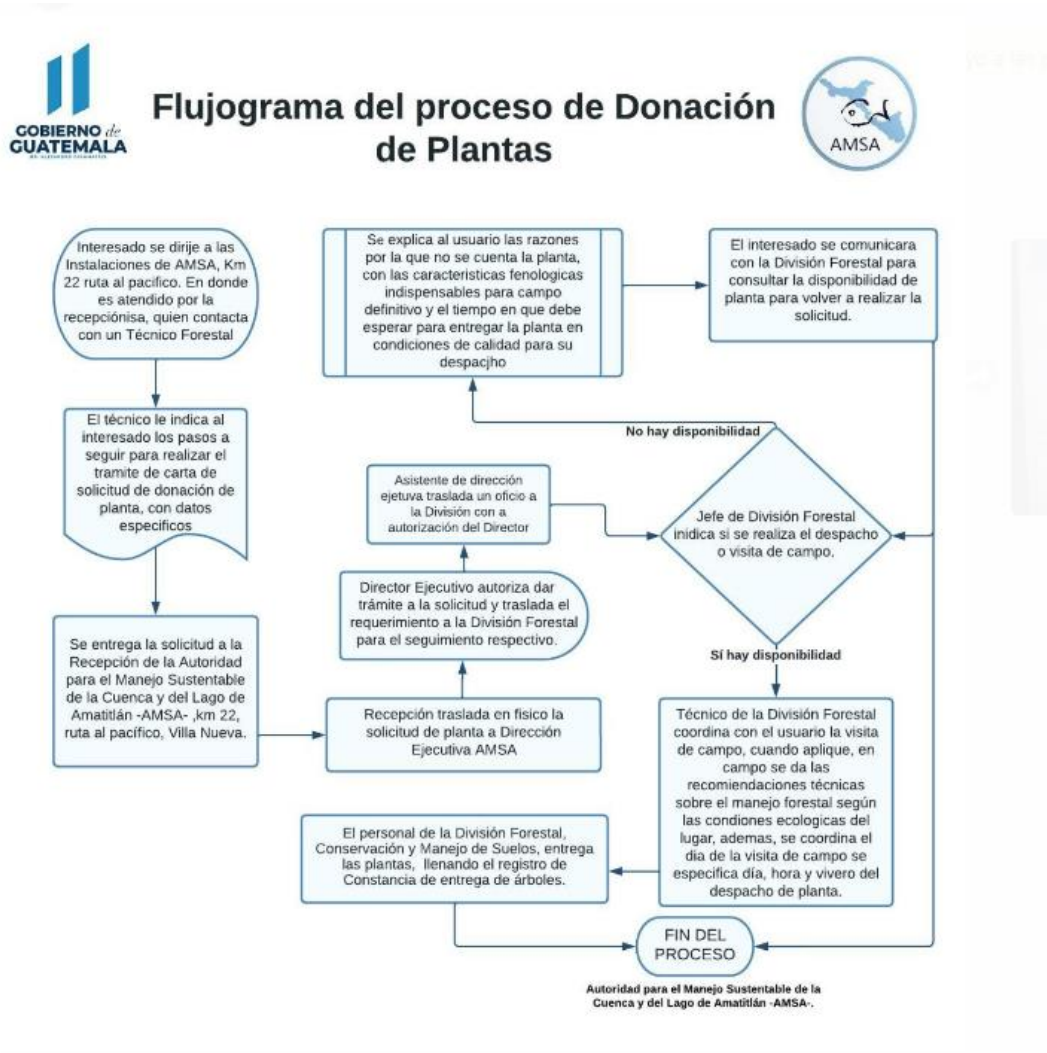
GOBIERNO de GUATEMALA

Flujograma del proceso de Donación de Plantas

AMSA

Interesado se dirije a las Instalaciones de AMSA, Km 22 ruta al pacifico. En donde es atendido por la recepciónisa, quien contacta con un Técnico Forestal

El técnico le indica al interesado los pasos a seguir para realizar el tramite de carta de solicitud de donación de planta, con datos especificos

Se entrega la solicitud a la Recepción de la Autoridad para el Manejo Sustentable de la Cuenca y del Lago de Amatitlán -AMSA- ,km 22, ruta al pacífico, Villa Nueva.

Recepción traslada en fisico la solicitud de planta a Dirección Ejecutiva AMSA

Director Ejecutivo autoriza dar trámite a la solicitud y traslada el requerimiento a la División Forestal para el seguimiento respectivo.

Asistente de dirección ejetuva traslada un oficio a la División con a autorización del Director

Se explica al usuario las razones por la que no se cuenta la planta, con las caracteristicas fenologicas indispensables para campo definitivo y el tiempo en que debe esperar para entregar la planta en condiciones de calidad para su despacjho

El interesado se comunicara con la División Forestal para consultar la disponibilidad de planta para volver a realizar la solicitud.

No hay disponibilidad

Jefe de División Forestal indica si se realiza el despacho o visita de campo.

Sí hay disponibilidad

Técnico de la División Forestal coordina con el usuario la visita de campo, cuando aplique, en campo se da las recomiendaciones técnicas sobre el manejo forestal según las condiones ecologicas del lugar, ademas, se coordina el dia de la visita de campo se especifica día, hora y vivero del despacho de planta.

El personal de la División Forestal, Conservación y Manejo de Suelos, entrega las plantas, llenando el registro de Constancia de entrega de árboles.

FIN DEL PROCESO

Autoridad para el Manejo Sustentable de la Cuenca y del Lago de Amatitlán -AMSA-.